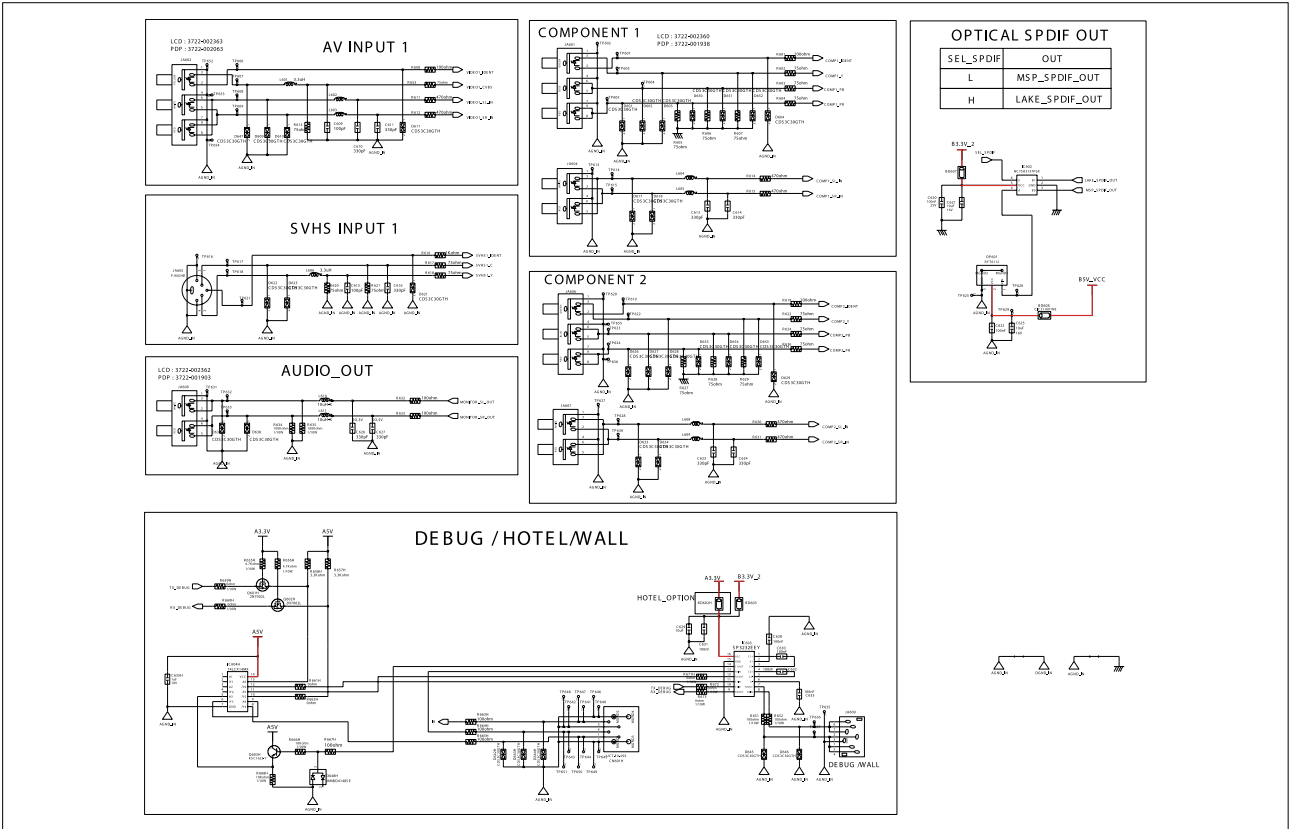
AV INPUT 1

LCD : 3722-002363
PDP : 3722-002063

COMPONENT 1

LCD : 3722-002360
PDP : 3722-001938

OPTICAL SPDIF OUT

| SEL_SPDIF | OUT |
|---|---|
| L | MSP_SPDIF_OUT |
| H | LAKE_SPDIF_OUT |

B3.3V_2

B5V_VCC

SVHS INPUT 1

COMPONENT 2

AUDIO_OUT

LCD : 3722-002362
PDP : 3722-001903

DEBUG / HOTEL/WALL

A3.3V

A5V

A5V

A5V

A3.3V

B3.3V_2

HOTEL_OPTION

SP3232EEY

DEBUG /WALL